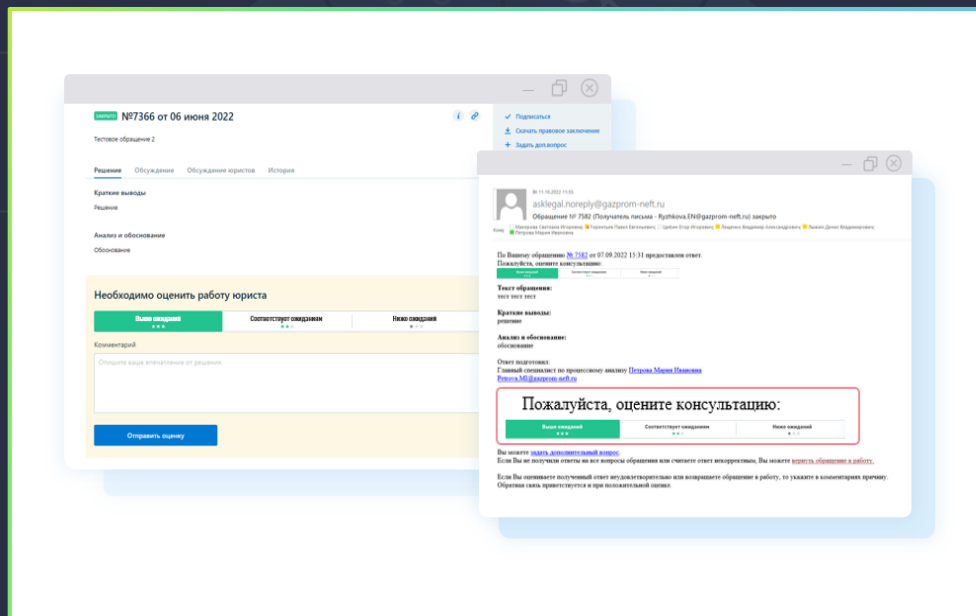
закрыто №7366 от 06 июня 2022

Тестовое обращение 2

Решение Обсуждение Обсуждение юристов История

Краткие выводы

Решение

Анализ и обоснование

Обоснование

Подписаться

Скачать правовое заключение

Задать доп.вопрос

Необходимо оценить работу юриста

| Выше ожиданий | Соответствует ожиданиям | Ниже ожиданий |
|---|---|---|

Комментарий

Опишите ваши впечатления от решения

Отправить оценку

Вт 11.10.2022 11:55

asklegal.noreply@gazprom-neft.ru

Обращение № 7582 (Получатель письма - Ryzhkova.EN@gazprom-neft.ru) закрыто

Кому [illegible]

По Вашему обращению № 7582 от 07.09.2022 13:31 предоставлен ответ.
Пожалуйста, оцените консультацию:

Текст обращения:
тест тест тест

Краткие выводы:
решение

Анализ и обоснование:
обоснование

Ответ подготовил:
Главный специалист по процессному анализу Петрова Мария Ивановна
Petrova.MI@gazprom-neft.ru

Пожалуйста, оцените консультацию:

| Выше ожиданий | Соответствует ожиданиям | Ниже ожиданий |
|---|---|---|

Вы можете задать дополнительный вопрос.
Если Вы не получили ответы на все вопросы обращения или считаете ответ некорректным, Вы можете вернуть обращение в работу.

Если Вы оцениваете полученный ответ неудовлетворительно или возвращаете обращение в работу, то укажите в комментариях причину. Обратная связь приветствуется и при положительной оценке.